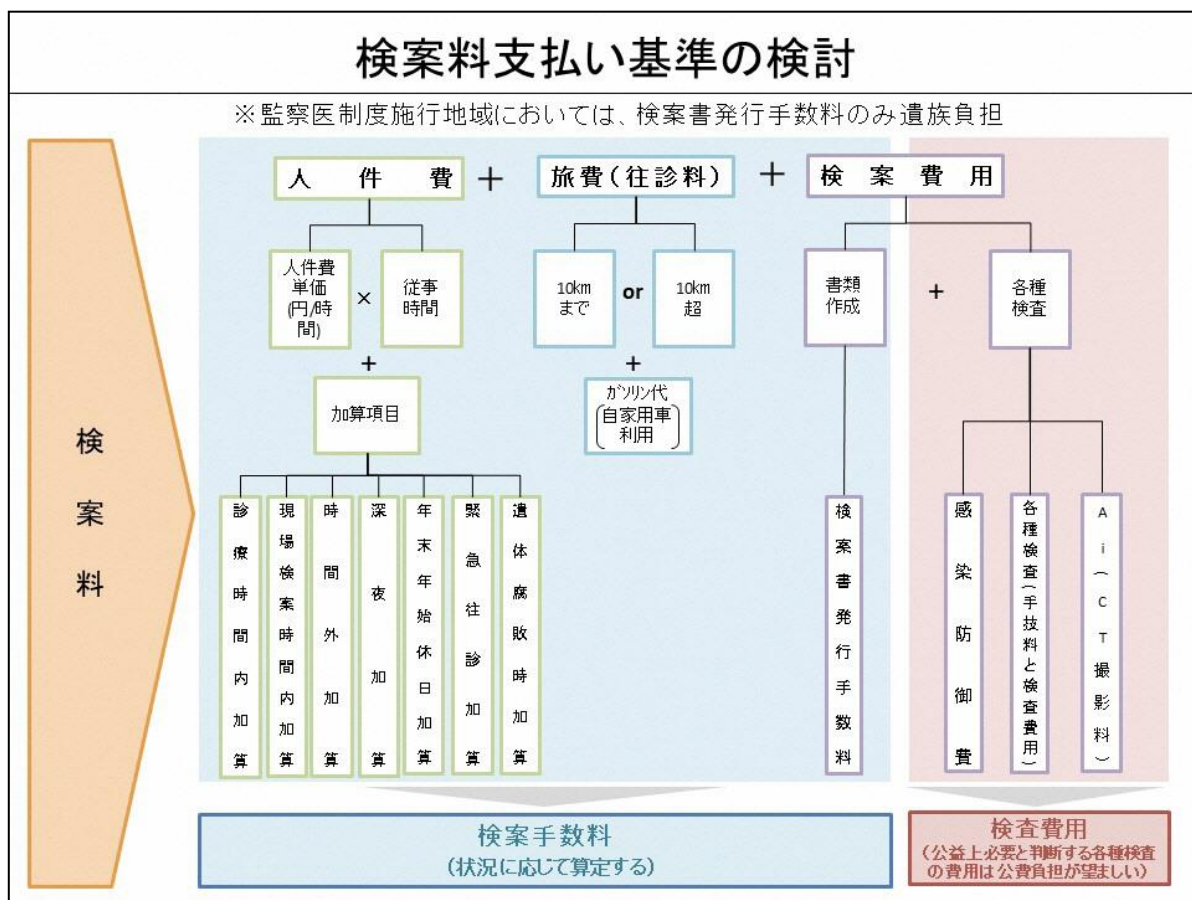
検案料支払い基準の検討

※監察医制度施行地域においては、検案書発行手数料のみ遺族負担

検案料

人件費 ＋ 旅費（往診料） ＋ 検案費用

人件費単価（円/時間） × 従事時間

＋

加算項目

診療時間内加算

現場検案時間内加算

時間外加算

深夜加算

年末年始休日加算

緊急往診加算

遺体腐敗時加算

10kmまで or 10km超

＋

ガソリン代（自家用車利用）

書類作成 ＋ 各種検査

検案書発行手数料

感染防御費

各種検査（手技料と検査費用）

Ai（CT撮影料）

検案手数料
（状況に応じて算定する）

検査費用
（公益上必要と判断する各種検査の費用は公費負担が望ましい）